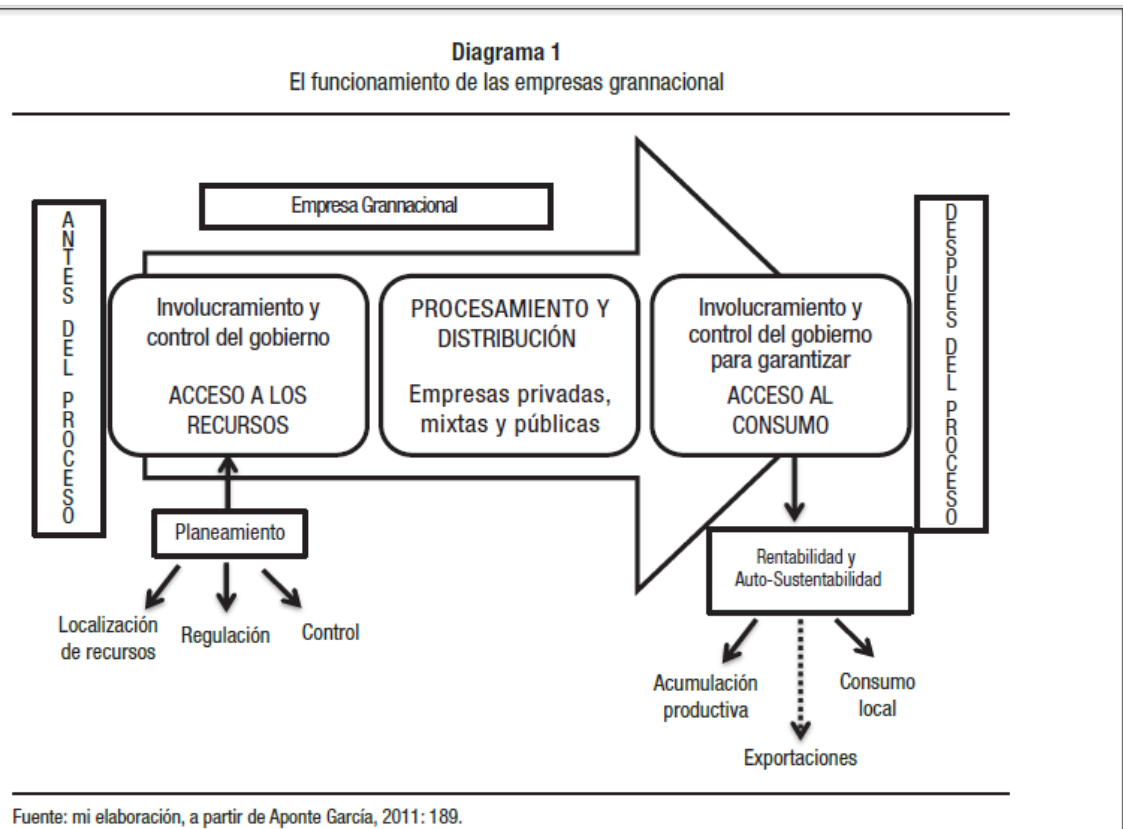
Diagrama 1
El funcionamiento de las empresas grannacional

ANTES DEL PROCESO

Empresa Grannacional

Involucramiento y control del gobierno

ACCESO A LOS RECURSOS

PROCESAMIENTO Y DISTRIBUCIÓN

Empresas privadas, mixtas y públicas

Involucramiento y control del gobierno para garantizar
ACCESO AL CONSUMO

DESPUES DEL PROCESO

Planeamiento

Localización de recursos

Regulación

Control

Rentabilidad y Auto-Sustentabilidad

Acumulación productiva

Consumo local

Exportaciones

Fuente: mi elaboración, a partir de Aponte García, 2011: 189.